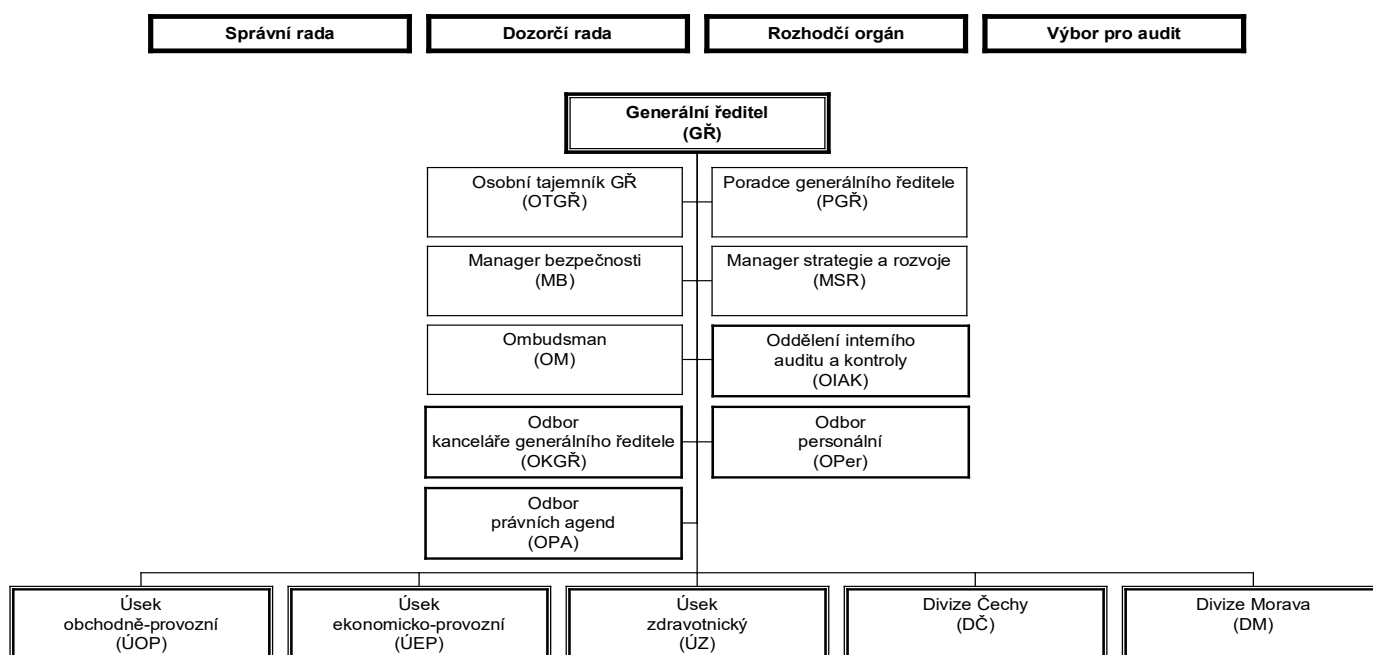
Správní rada

Dozorčí rada

Rozhodčí orgán

Výbor pro audit

Generální ředitel (GŘ)

Osobní tajemník GŘ (OTGŘ)

Poradce generálního ředitele (PGŘ)

Manager bezpečnosti (MB)

Manager strategie a rozvoje (MSR)

Ombudsman (OM)

Oddělení interního auditu a kontroly (OIAK)

Odbor kanceláře generálního ředitele (OKGŘ)

Odbor personální (OPer)

Odbor právních agend (OPA)

Úsek obchodně-provozní (ÚOP)

Úsek ekonomicko-provozní (ÚEP)

Úsek zdravotnický (ÚZ)

Divize Čechy (DČ)

Divize Morava (DM)